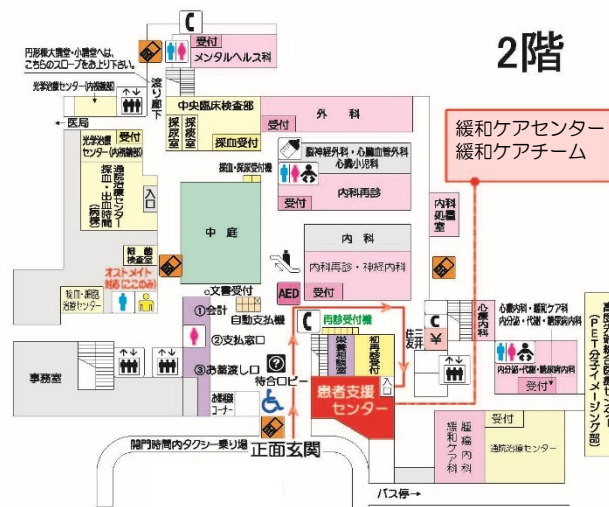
2階

緩和ケアセンター
緩和ケアチーム

円形棟大講堂・小講堂へは、こちらのスロープをお上り下さい。

光学治療センター(内視鏡部)

医局

渡り廊下

受付
メンタルヘルス科

中央臨床検査部
採尿室
採痰室
受付
採血受付

外科
受付
脳神経外科・心臓血管外科
心臓小児科
内科再診
受付

光学治療センター(内視鏡部)
受付

通院治療センター
採血・出血時間(採尿)

入口

採血・採尿受付

中庭

内科
内科再診・神経内科
受付

AED

内科処置室

心療内科

ストマケア外来
オストメイト対応(こちのみ)

血管検査室

輸血・細胞治療センター

事務室

①会計
②支払窓口
③お薬渡し口
自動支払機
文書受付

再診受付機
再診受付
総合案内

待合ロビー

患者支援センター

入口

お手続きコーナー

閉門時間内タクシー乗り場

正面玄関

住友銀行

心臓内科・循環ケア科
内分泌・代謝・腎臓内科
内分泌・代謝・腎臓内科
受付

受付
通院治療センター
乳腺内科
緩和ケア科

高度医療センター
(PET分子イメージング部)

バス停